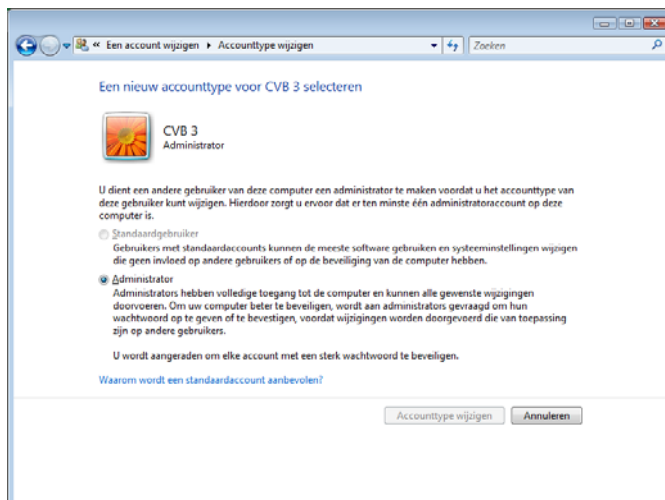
« Een account wijzigen ▸ Accounttype wijzigen

Zoeken

Een nieuw accounttype voor CVB 3 selecteren

CVB 3
Administrator

U dient een andere gebruiker van deze computer een administrator te maken voordat u het accounttype van deze gebruiker kunt wijzigen. Hierdoor zorgt u ervoor dat er ten minste één administratoraccount op deze computer is.

Standaardgebruiker
Gebruikers met standaardaccounts kunnen de meeste software gebruiken en systeeminstellingen wijzigen die geen invloed op andere gebruikers of op de beveiliging van de computer hebben.

Administrator
Administrators hebben volledige toegang tot de computer en kunnen alle gewenste wijzigingen doorvoeren. Om uw computer beter te beveiligen, wordt aan administrators gevraagd om hun wachtwoord op te geven of te bevestigen, voordat wijzigingen worden doorgevoerd die van toepassing zijn op andere gebruikers.

U wordt aangeraden om elke account met een sterk wachtwoord te beveiligen.

Waarom wordt een standaardaccount aanbevolen?

Accounttype wijzigen
Annuleren